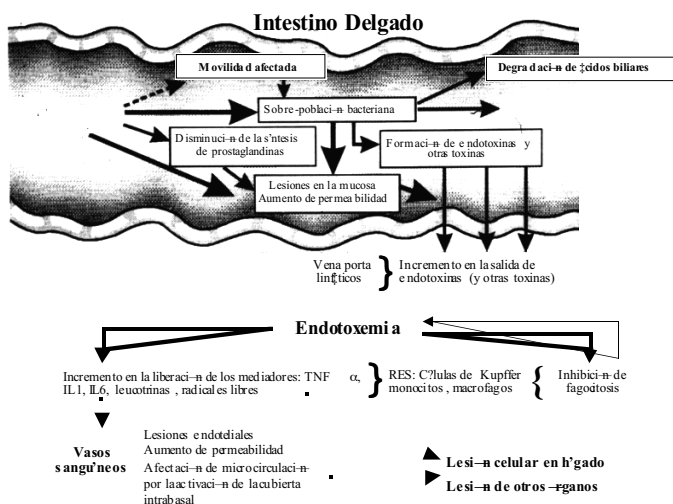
Intestino Delgado

Movilidad afectada

Degradaci–n de ‡cidos biliares

Sobre-poblaci–n bacteriana

Disminuci–n de la s'ntesis de prostaglandinas

Formaci–n de endotoxinas y otras toxinas

Lesiones en la mucosa
Aumento de permeabilidad

Vena porta linf‡ticos

Incremento en la salida de endotoxinas (y otras toxinas)

Endotoxemia

Incremento en la liberaci–n de los mediadores: TNF α, IL1, IL6, leucotrinas, radicales libres

RES: C?lulas de Kupffer monocitos, macrofagos

Inhibici–n de fagocitosis

Vasos sangu'neos

Lesiones endoteliales
Aumento de permeabilidad
Afectaci–n de microcirculaci–n por la activaci–n de la cubierta intrabasal

Lesi–n celular en h'gado
Lesi–n de otros –rganos